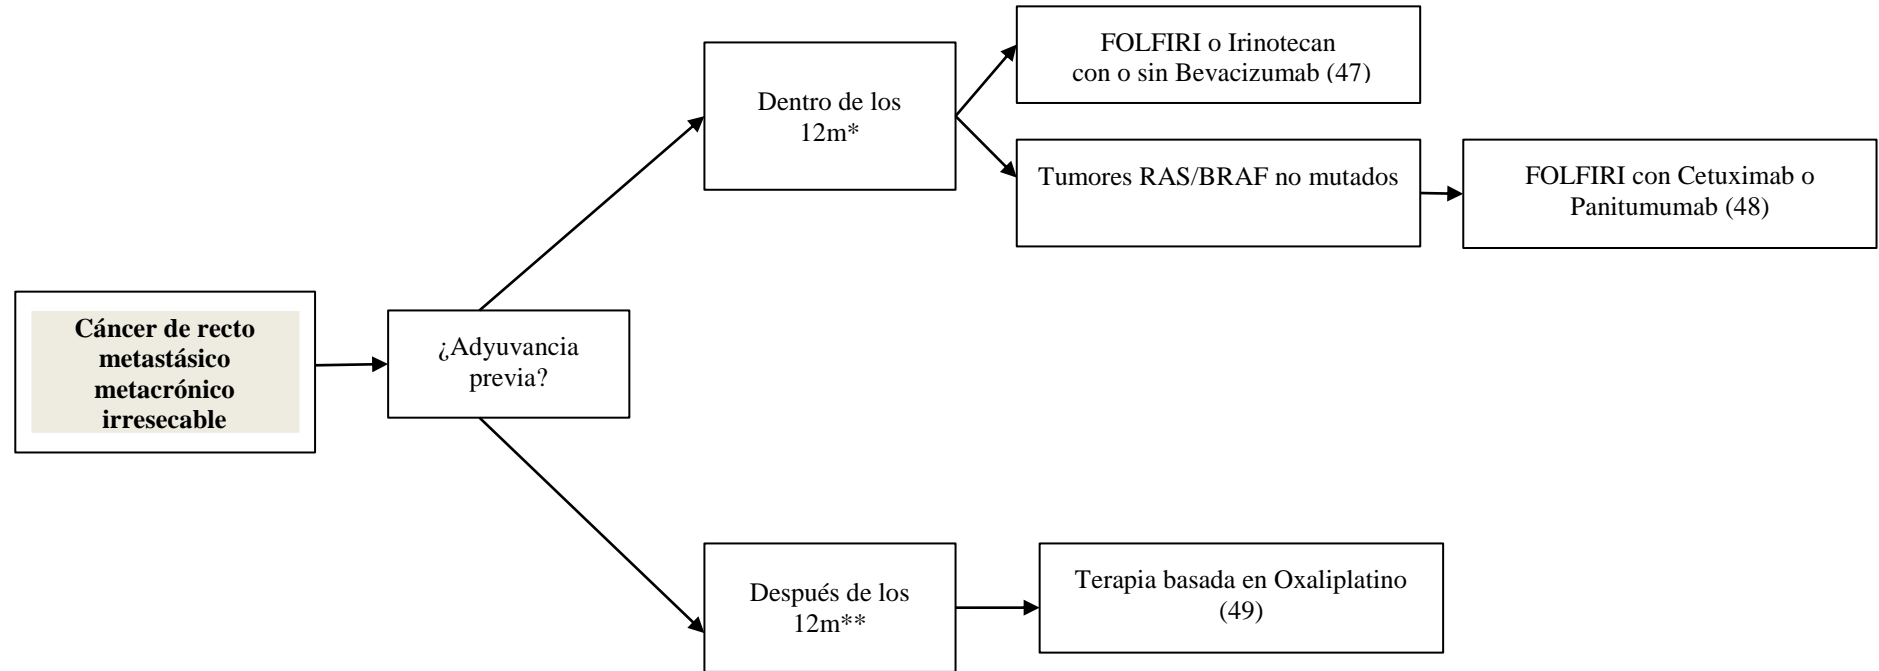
Cáncer de recto metastásico metacrónico irresecable

¿Adyuvancia previa?

Dentro de los 12m*

FOLFIRI o Irinotecan con o sin Bevacizumab (47)

Tumores RAS/BRAF no mutados

FOLFIRI con Cetuximab o Panitumumab (48)

Después de los 12m**

Terapia basada en Oxaliplatino (49)